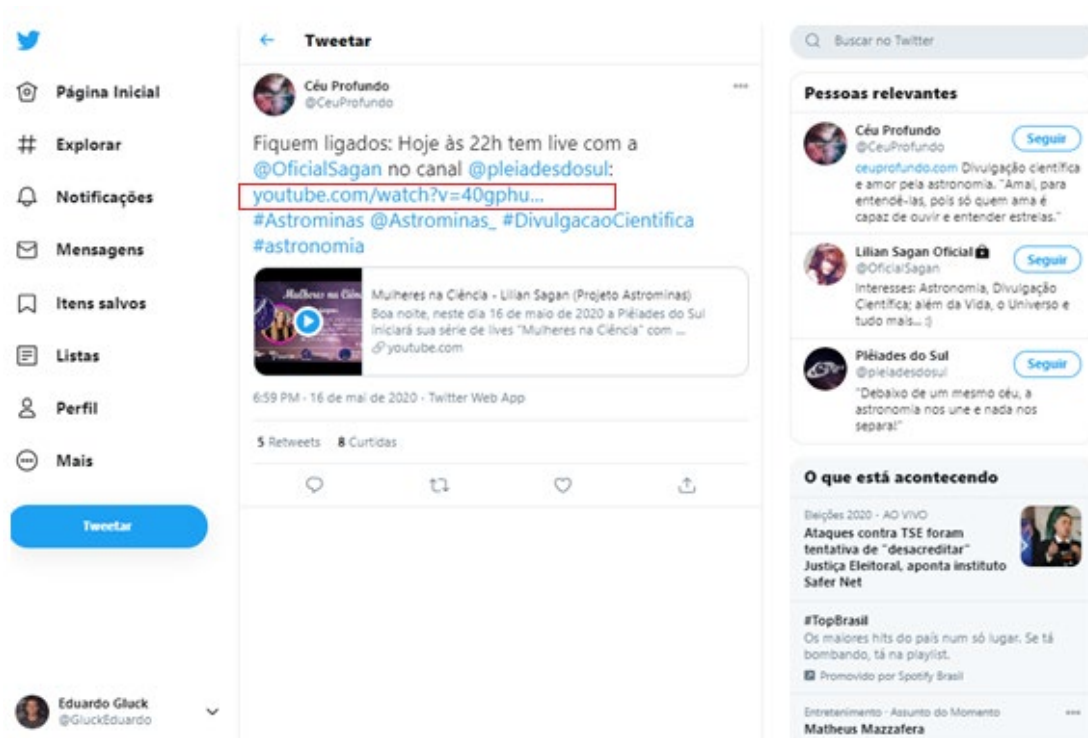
Página Inicial
Explorar
Notificações
Mensagens
Itens salvos
Listas
Perfil
Mais
Tweetar

Eduardo Gluck
@GluckEduardo

Tweetar

Céu Profundo
@CeuProfundo

Fiquem ligados: Hoje às 22h tem live com a @OficialSagan no canal @pleiadesdosul: youtube.com/watch?v=40gphu... #Astrominas @Astrominas_ #DivulgacaoCientifica #astronomia

Mulheres na Ciência
Mulheres na Ciência - Lilian Sagan (Projeto Astrominas)
Boa noite, neste dia 16 de maio de 2020 a Plêiades do Sul iniciará sua série de lives "Mulheres na Ciência" com ...
youtube.com

6:59 PM · 16 de mai de 2020 · Twitter Web App

5 Retweets 8 Curtidas

Buscar no Twitter

Pessoas relevantes

Céu Profundo
@CeuProfundo
Seguir
ceuprofundo.com Divulgação científica e amor pela astronomia. "Amai, para entendê-las, pois só quem ama é capaz de ouvir e entender estrelas."

Lilian Sagan Oficial
@OficialSagan
Seguir
Interesses: Astronomia, Divulgação Científica; além da Vida, o Universo e tudo mais... :)

Plêiades do Sul
@pleiadesdosul
Seguir
"Debaixo de um mesmo céu, a astronomia nos une e nada nos separa!"

O que está acontecendo

Eleições 2020 · AO VIVO
Ataques contra TSE foram tentativa de "desacreditar" Justiça Eleitoral, aponta instituto Safer Net

#TopBrasil
Os maiores hits do país num só lugar. Se tá bombando, tá na playlist.
Promovido por Spotify Brasil

Entretenimento · Assunto do Momento
Matheus Mazzafera